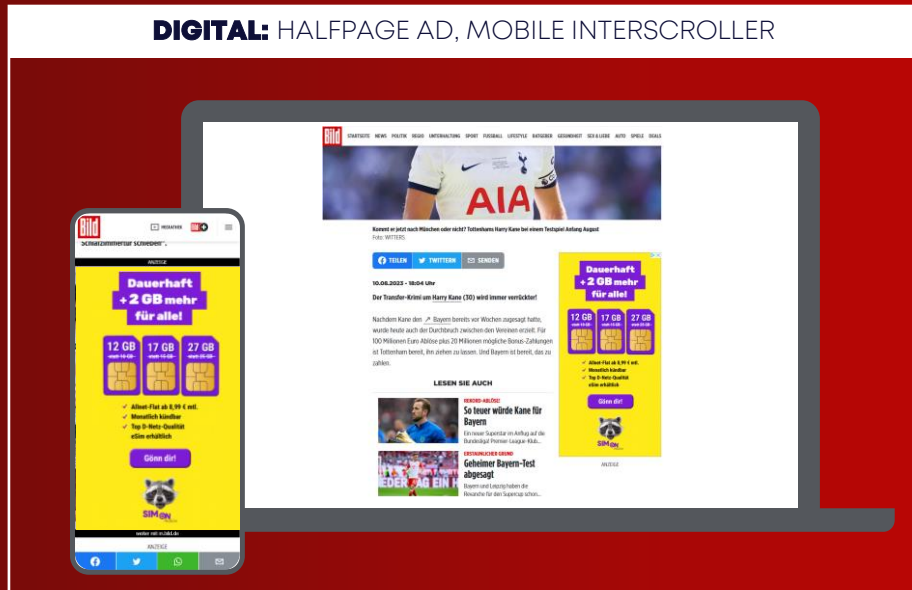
DIGITAL: HALFPAGE AD, MOBILE INTERSCROLLER

Bild

STARTSEITE NEWS POLITIK REGIO UNTERHALTUNG SPORT FUSSBALL LIFESTYLE RATGEBER GESUNDHEIT SEX & LIEBE AUTO SPIELE DEALS

AIA

Kommt er jetzt nach München oder nicht? Tottenhams Harry Kane bei einem Testspiel Anfang August
Foto: WITTERS

TEILEN TWITTERN SENDEN

10.08.2023 - 18:04 Uhr

Der Transfer-Krimi um Harry Kane (30) wird immer verrückter!

Nachdem Kane den Bayern bereits vor Wochen zugesagt hatte, wurde heute auch der Durchbruch zwischen den Vereinen erzielt. Für 100 Millionen Euro Ablöse plus 20 Millionen mögliche Bonus-Zahlungen ist Tottenham bereit, ihn ziehen zu lassen. Und Bayern ist bereit, das zu zahlen.

LESEN SIE AUCH

REKORD-ABLÖSE!
So teuer würde Kane für Bayern
Ein neuer Superstar im Anflug auf die Bundesliga! Premier-League-Klub...

ENTTÄUSCHENDER GRUND
Geheimer Bayern-Test abgesagt
Bayern und Leipzig haben die Revanche für den Supercup schon...

Dauerhaft +2 GB mehr für alle!
12 GB
17 GB
27 GB
Allnet-Flat ab 8,99 € mtl.
Monatlich kündbar
Top D-Netz-Qualität
eSim erhältlich
Gönn dir!
SIM.de
ANZEIGE

Bild
MEDIATHEK
Schlafzimmer zur schieben".
ANZEIGE
Dauerhaft +2 GB mehr für alle!
12 GB
17 GB
27 GB
Allnet-Flat ab 8,99 € mtl.
Monatlich kündbar
Top D-Netz-Qualität
eSim erhältlich
Gönn dir!
SIM.de
weiter mit m.bild.de
ANZEIGE